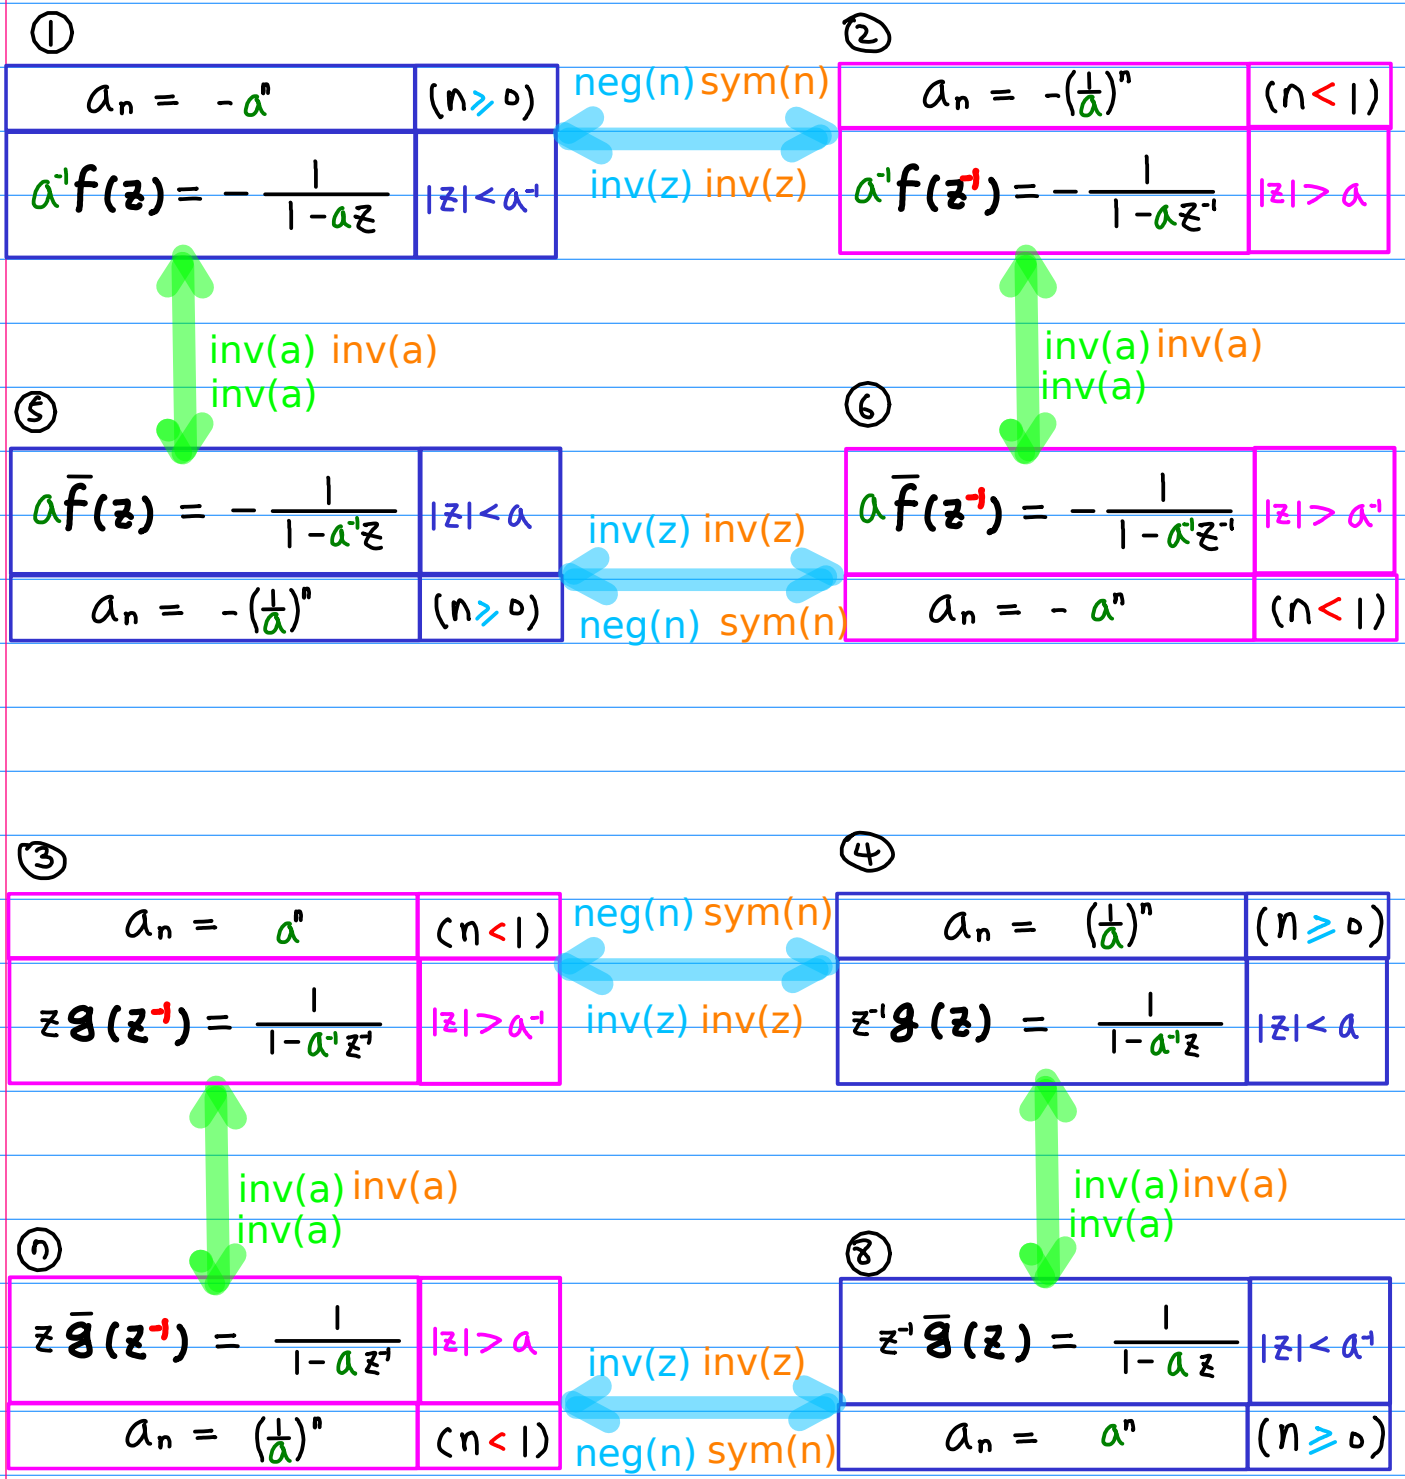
①

| $a_n = -a^n$ | $(n \geq 0)$ |
|---|---|
| $a^{-1}f(z) = -\frac{1}{1-az}$ | $\|z\|<a^{-1}$ |

neg(n) sym(n)

inv(z) inv(z)

②

| $a_n = -(\frac{1}{a})^n$ | $(n<1)$ |
|---|---|
| $a^{-1}f(z^{-1}) = -\frac{1}{1-az^{-1}}$ | $\|z\|>a$ |

inv(a) inv(a)
inv(a)

inv(a) inv(a)
inv(a)

⑤

| $a\bar{f}(z) = -\frac{1}{1-a^{-1}z}$ | $\|z\|<a$ |
|---|---|
| $a_n = -(\frac{1}{a})^n$ | $(n \geq 0)$ |

inv(z) inv(z)

neg(n) sym(n)

⑥

| $a\bar{f}(z^{-1}) = -\frac{1}{1-a^{-1}z^{-1}}$ | $\|z\|>a^{-1}$ |
|---|---|
| $a_n = -a^n$ | $(n<1)$ |

③

| $a_n = a^n$ | $(n<1)$ |
|---|---|
| $zg(z^{-1}) = \frac{1}{1-a^{-1}z^{-1}}$ | $\|z\|>a^{-1}$ |

neg(n) sym(n)

inv(z) inv(z)

④

| $a_n = (\frac{1}{a})^n$ | $(n \geq 0)$ |
|---|---|
| $z^{-1}g(z) = \frac{1}{1-a^{-1}z}$ | $\|z\|<a$ |

inv(a) inv(a)
inv(a)

inv(a) inv(a)
inv(a)

⑦

| $z\bar{g}(z^{-1}) = \frac{1}{1-az^{-1}}$ | $\|z\|>a$ |
|---|---|
| $a_n = (\frac{1}{a})^n$ | $(n<1)$ |

inv(z) inv(z)

neg(n) sym(n)

⑧

| $z^{-1}\bar{g}(z) = \frac{1}{1-az}$ | $\|z\|<a^{-1}$ |
|---|---|
| $a_n = a^n$ | $(n \geq 0)$ |